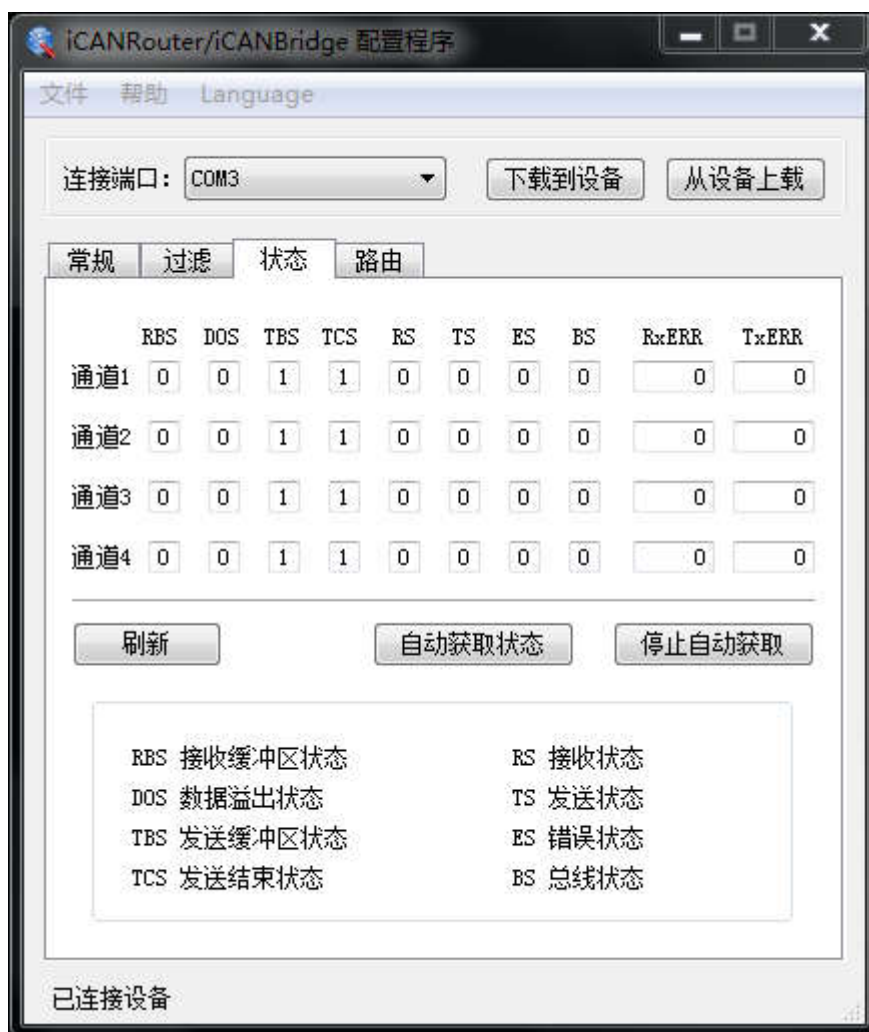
iCANRouter/iCANBridge 配置程序

文件 帮助 Language

连接端口: COM3 下载到设备 从设备上载

常规 过滤 状态 路由

| | RBS | DOS | TBS | TCS | RS | TS | ES | BS | RxERR | TxERR |
|---|---|---|---|---|---|---|---|---|---|---|
| 通道1 | 0 | 0 | 1 | 1 | 0 | 0 | 0 | 0 | 0 | 0 |
| 通道2 | 0 | 0 | 1 | 1 | 0 | 0 | 0 | 0 | 0 | 0 |
| 通道3 | 0 | 0 | 1 | 1 | 0 | 0 | 0 | 0 | 0 | 0 |
| 通道4 | 0 | 0 | 1 | 1 | 0 | 0 | 0 | 0 | 0 | 0 |

刷新 自动获取状态 停止自动获取

RBS 接收缓冲区状态
DOS 数据溢出状态
TBS 发送缓冲区状态
TCS 发送结束状态

RS 接收状态
TS 发送状态
ES 错误状态
BS 总线状态

已连接设备